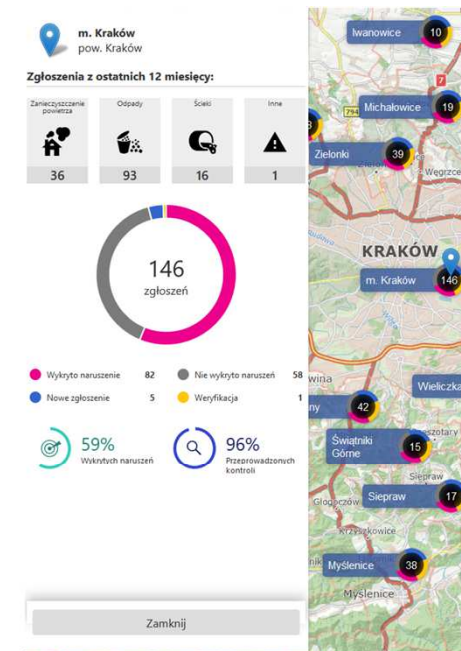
m. Kraków
pow. Kraków

Zgłoszenia z ostatnich 12 miesięcy:

| Zanieczyszczenie powietrza | Odpady | Ścieki | Inne |
|---|---|---|---|
| 36 | 93 | 16 | 1 |

146
zgłoszeń

Wykryto naruszenie 82
Nie wykryto naruszeń 58
Nowe zgłoszenie 5
Weryfikacja 1

59%
Wykrytych naruszeń

96%
Przeprowadzonych kontroli

Zamknij

Iwanowice 10
7
794
Michałowice 19
Zielonki 39
Węgrzce
KRAKÓW
m. Kraków 146
Wieliczka
wina
42
ny
Świątniki Górne 15
Sieprаw
Sieprаw 17
Głogoczów
Krzyszkowice
Myślenice 38
Myślenice